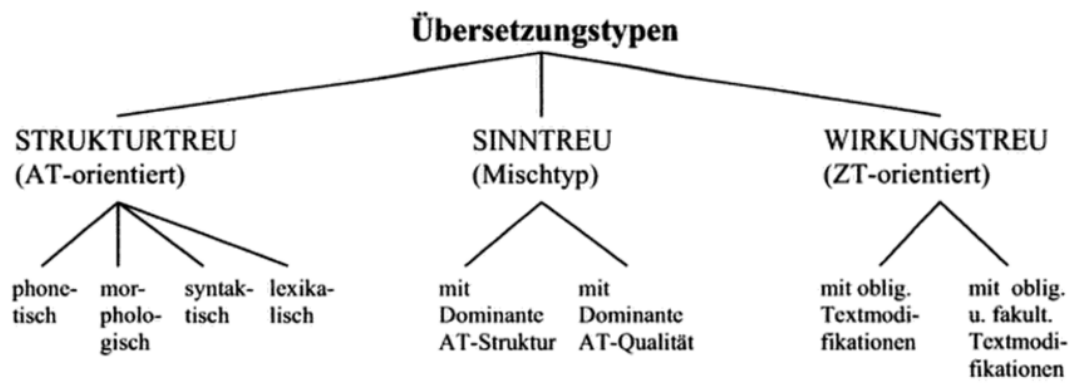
Übersetzungstypen

STRUKTURTREU
(AT-orientiert)

phonetisch

morphologisch

syntaktisch

lexikalisch

SINNTREU
(Mischtyp)

mit Dominante AT-Struktur

mit Dominante AT-Qualität

WIRKUNGSTREU
(ZT-orientiert)

mit oblig. Textmodifikationen

mit oblig. u. fakult. Textmodifikationen